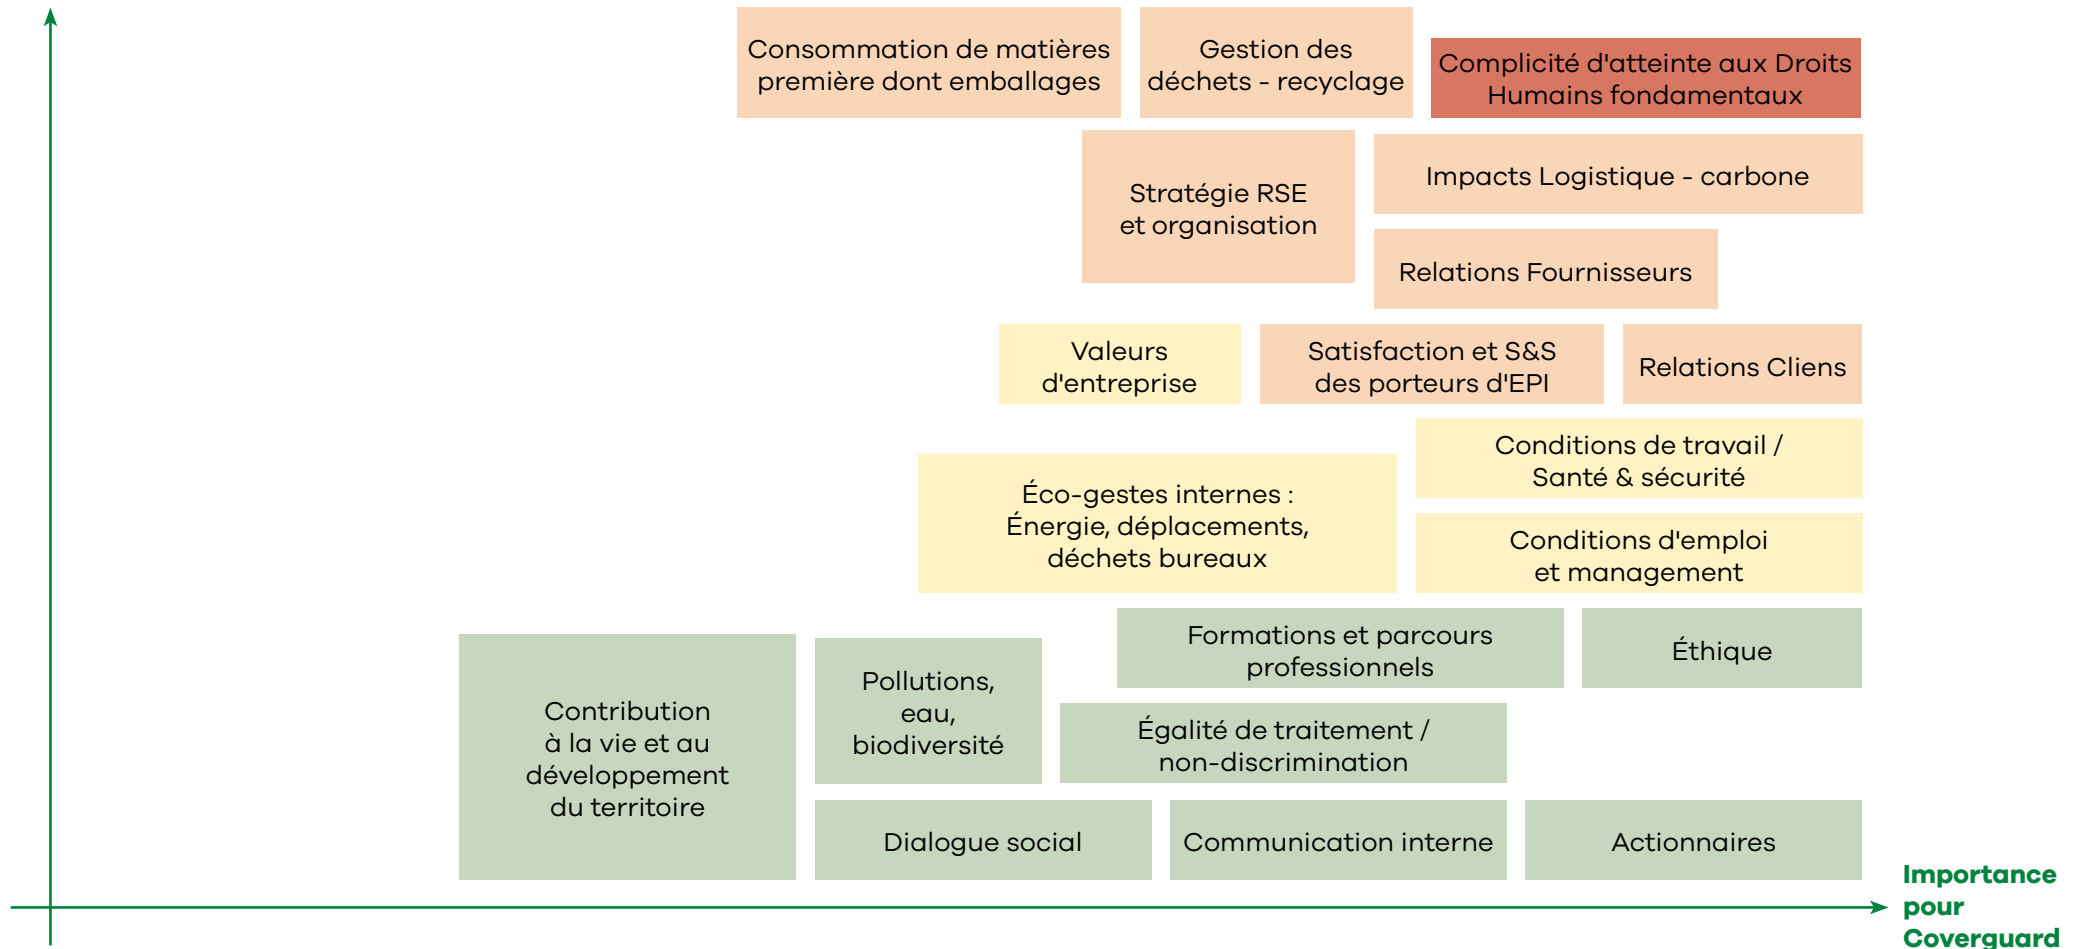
Consommation de matières première dont emballages

Gestion des déchets - recyclage

Complicité d'atteinte aux Droits Humains fondamentaux

Stratégie RSE et organisation

Impacts Logistique - carbone

Relations Fournisseurs

Valeurs d'entreprise

Satisfaction et S&S des porteurs d'EPI

Relations Cliens

Conditions de travail / Santé & sécurité

Éco-gestes internes : Énergie, déplacements, déchets bureaux

Conditions d'emploi et management

Formations et parcours professionnels

Éthique

Contribution à la vie et au développement du territoire

Pollutions, eau, biodiversité

Égalité de traitement / non-discrimination

Dialogue social

Communication interne

Actionnaires

Importance pour Coverguard